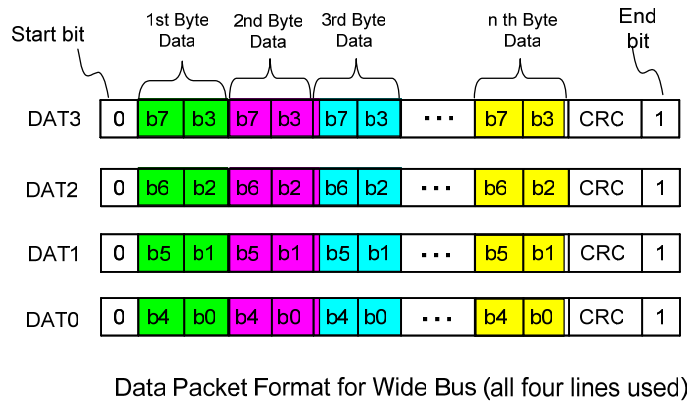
Start bit

1st Byte Data

2nd Byte Data

3rd Byte Data

n th Byte Data

End bit

| | | | | | | | | | | | |
|---|---|---|---|---|---|---|---|---|---|---|---|
| DAT3 | 0 | b7 | b3 | b7 | b3 | b7 | b3 | ... | b7 | b3 | CRC | 1 |
| DAT2 | 0 | b6 | b2 | b6 | b2 | b6 | b2 | ... | b6 | b2 | CRC | 1 |
| DAT1 | 0 | b5 | b1 | b5 | b1 | b5 | b1 | ... | b5 | b1 | CRC | 1 |
| DAT0 | 0 | b4 | b0 | b4 | b0 | b4 | b0 | ... | b4 | b0 | CRC | 1 |

Data Packet Format for Wide Bus (all four lines used)